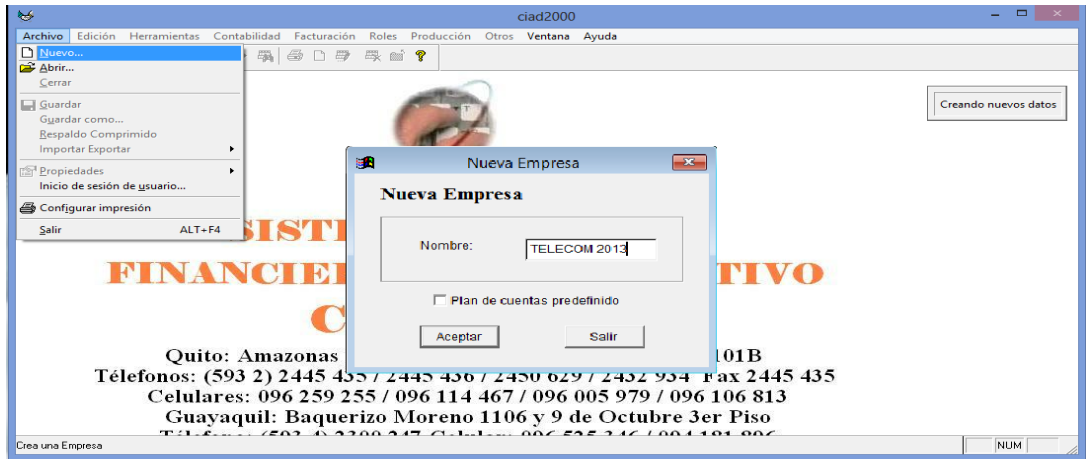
ciad2000

Archivo Edición Herramientas Contabilidad Facturación Roles Producción Otros Ventana Ayuda

Nuevo...
Abrir...
Cerrar
Guardar
Guardar como...
Respaldo Comprimido
Importar Exportar
Propiedades
Inicio de sesión de usuario...
Configurar impresión
Salir ALT+F4

Creando nuevos datos

Nueva Empresa

Nueva Empresa

Nombre: TELECOM 2013

Plan de cuentas predefinido

Aceptar Salir

SISTE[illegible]
FINANCIE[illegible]TIVO
C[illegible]

Quito: Amazonas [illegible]101B
Téléfonos: (593 2) 2445 435 / 2445 436 / 2450 629 / 2432 934 Fax 2445 435
Celulares: 096 259 255 / 096 114 467 / 096 005 979 / 096 106 813
Guayaquil: Baquerizo Moreno 1106 y 9 de Octubre 3er Piso
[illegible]

Crea una Empresa

NUM